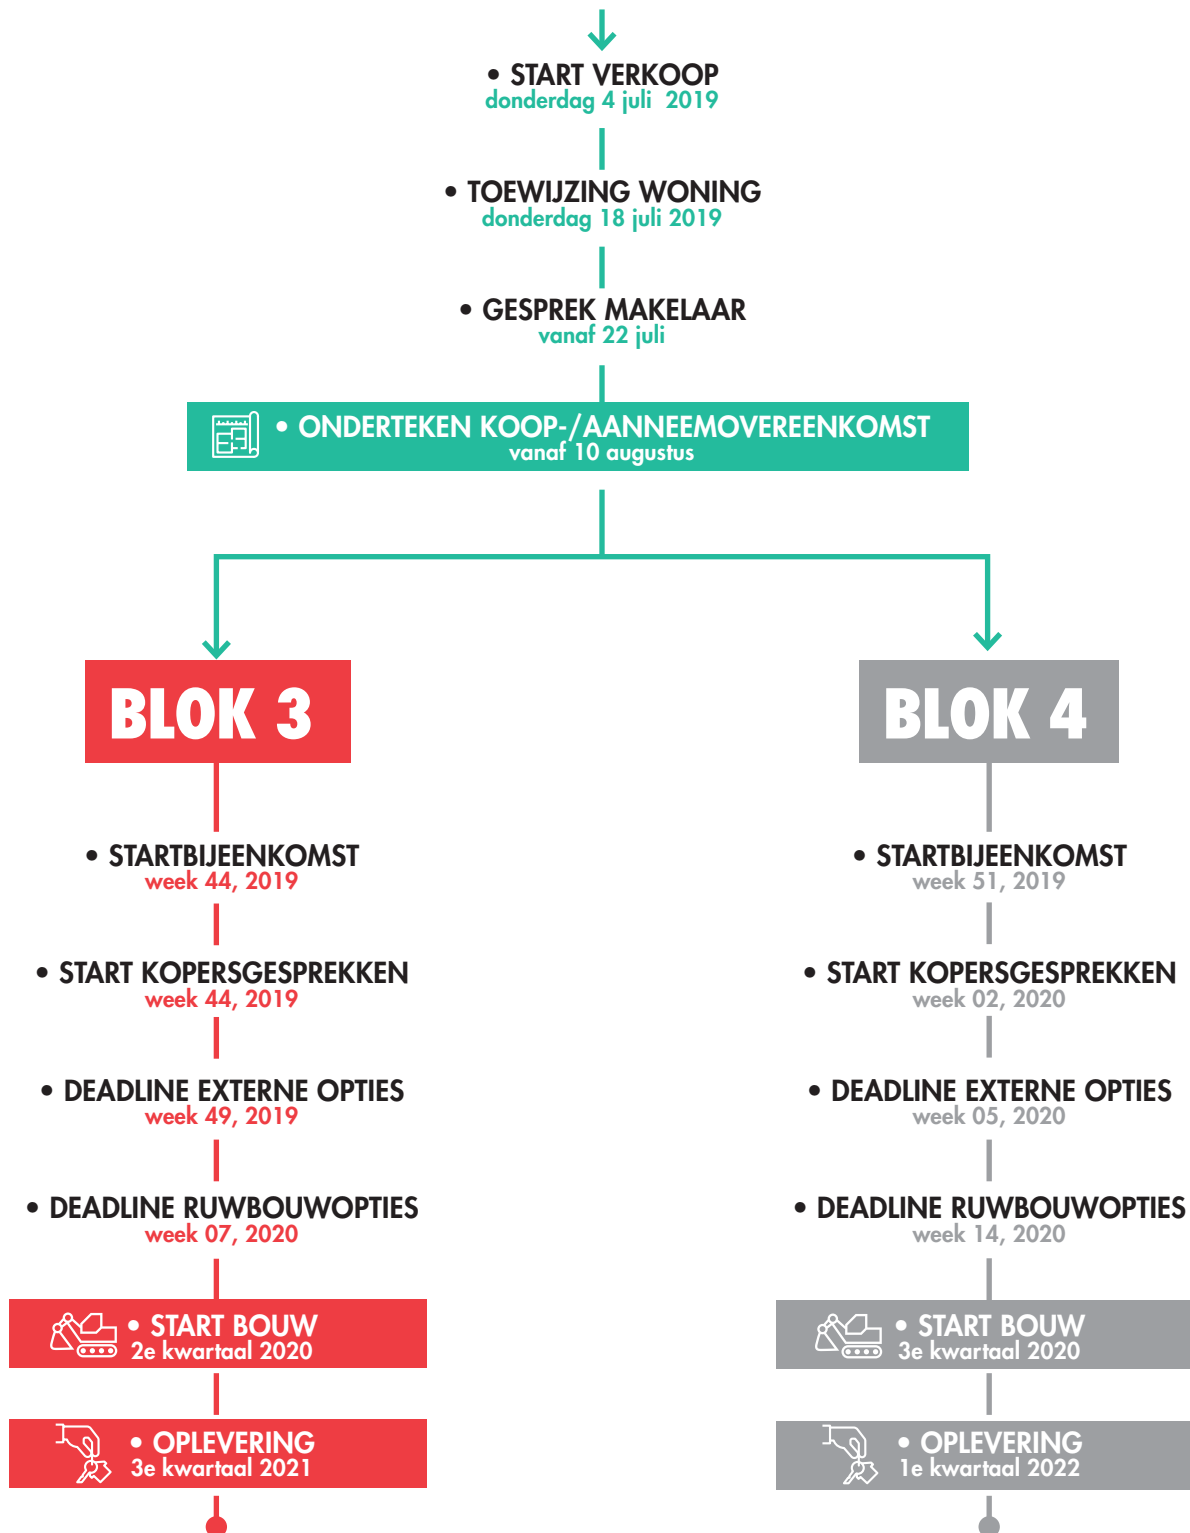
• START VERKOOP
donderdag 4 juli 2019

• TOEWIJZING WONING
donderdag 18 juli 2019

• GESPREK MAKELAAR
vanaf 22 juli

• ONDERTEKEN KOOP-/AANNEEMOVEREENKOMST
vanaf 10 augustus

BLOK 3

• STARTBIJEENKOMST
week 44, 2019

• START KOPERSGESPREKKEN
week 44, 2019

• DEADLINE EXTERNE OPTIES
week 49, 2019

• DEADLINE RUWBOUWOPTIES
week 07, 2020

• START BOUW
2e kwartaal 2020

• OPLEVERING
3e kwartaal 2021

BLOK 4

• STARTBIJEENKOMST
week 51, 2019

• START KOPERSGESPREKKEN
week 02, 2020

• DEADLINE EXTERNE OPTIES
week 05, 2020

• DEADLINE RUWBOUWOPTIES
week 14, 2020

• START BOUW
3e kwartaal 2020

• OPLEVERING
1e kwartaal 2022